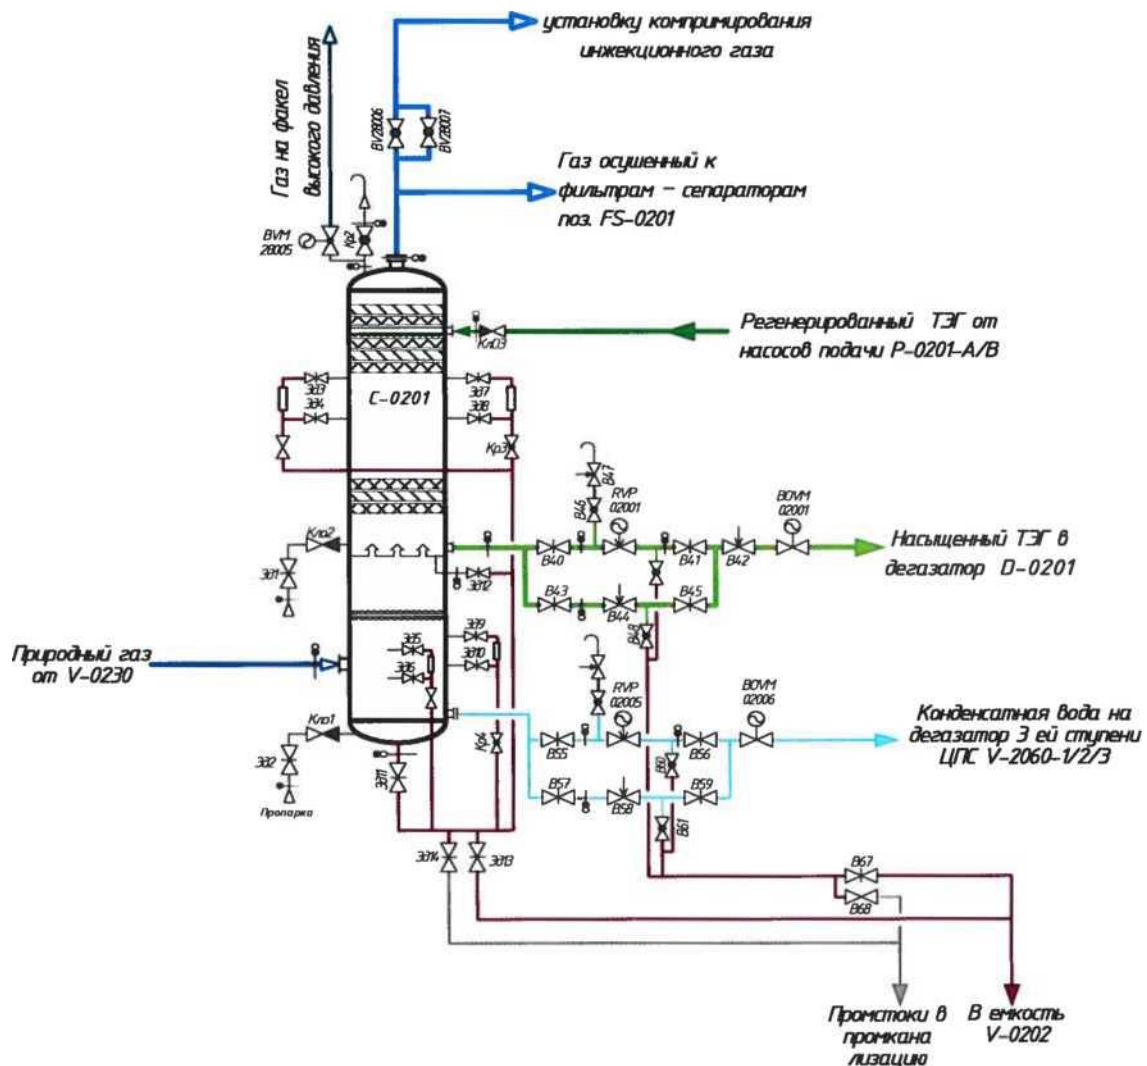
установку компримирования инжекционного газа

Газ на факел высокого давления

BV28006
BV28007

Газ осушенный к фильтрам – сепараторам поз. FS-0201

BVM 28005
Кр2

Регенерированный ТЭГ от насосов подачи P-0201-A/B

Кл03

Зд3
Зд4
С-0201
Зд7
Зд8
Кр3

В47
В46
RVP 02001
BOVM 02001

Кла2
Зд1
В40
В41
В42
Насыщенный ТЭГ в дегазатор D-0201
Зд12
В43
В44
В45

Природный газ от V-0230

Зд5
Зд6
Зд9
Зд10
В48
RVP 02005
BOVM 02006

Конденсатная вода на дегазатор 3 ей ступени ЦПС V-2060-1/2/3

Кла1
Зд2
Пропарка
Зд11
Кр4
В55
В56
В60
В57
В58
В59
В61

Зд14
Зд13
В67
В68

Промстоки в промканализацию

В емкость V-0202